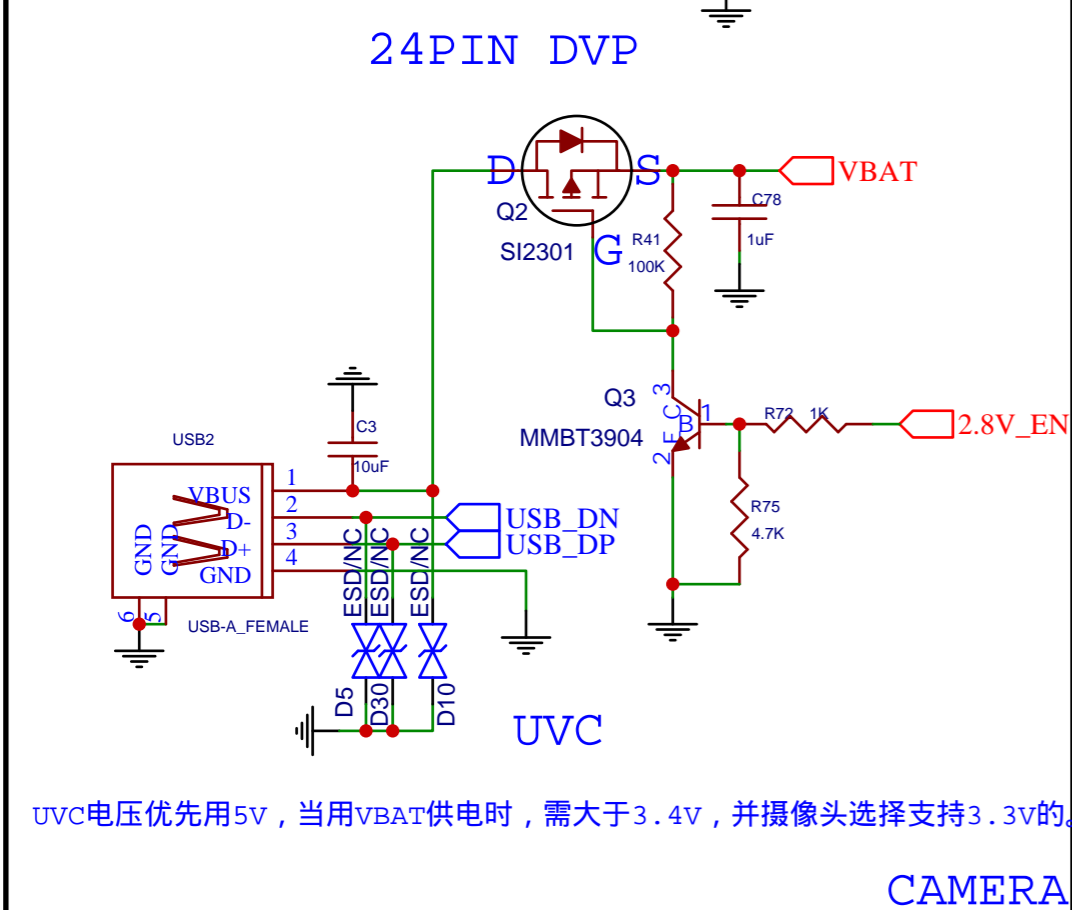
24PIN DVP

D
S
G
Q2
SI2301
VBAT
C78
1uF
R41
100K

Q3
MMBT3904
3
C
E
2
B
1
R72 1K
2.8V_EN
R75
4.7K

USB2
C3
10uF
1 VBUS
2 D-
3 D+
4 GND
GND
GND
6
5
USB-A_FEMALE
USB_DN
USB_DP
ESD/NC
ESD/NC
ESD/NC
D5
D30
D10

UVC

UVC电压优先用5V，当用VBAT供电时，需大于3.4V，并摄像头选择支持3.3V的。

CAMERA